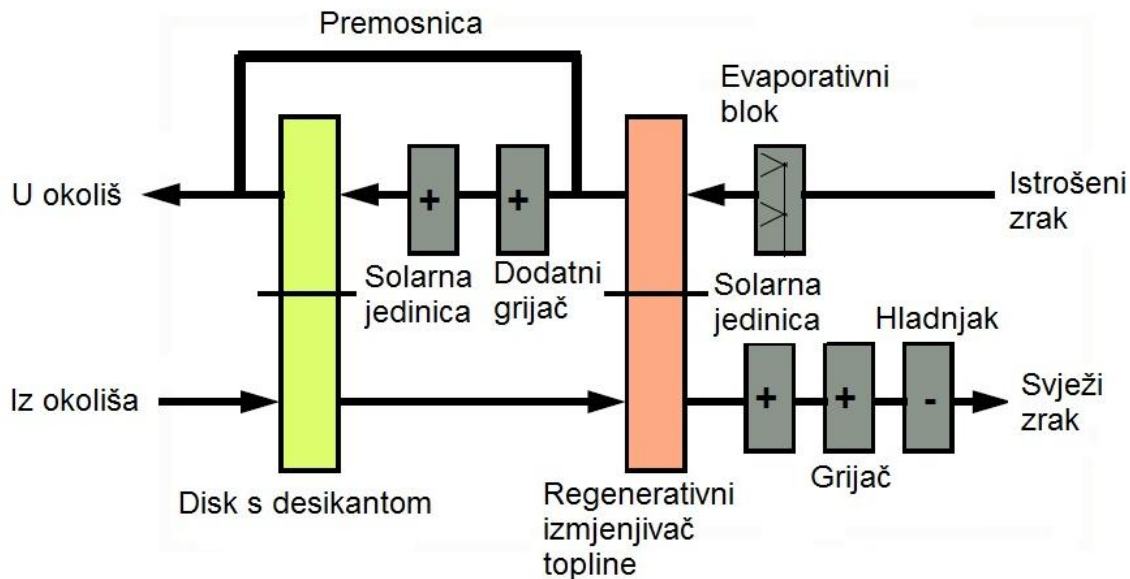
Premosnica

Evaporativni blok

U okoliš

Istrošeni zrak

+

+

Solarna jedinica

Dodatni grijač

Solarna jedinica

Hladnjak

Iz okoliša

+

+

-

Svježi zrak

Grijač

Disk s desikantom

Regenerativni izmjenjivač topline